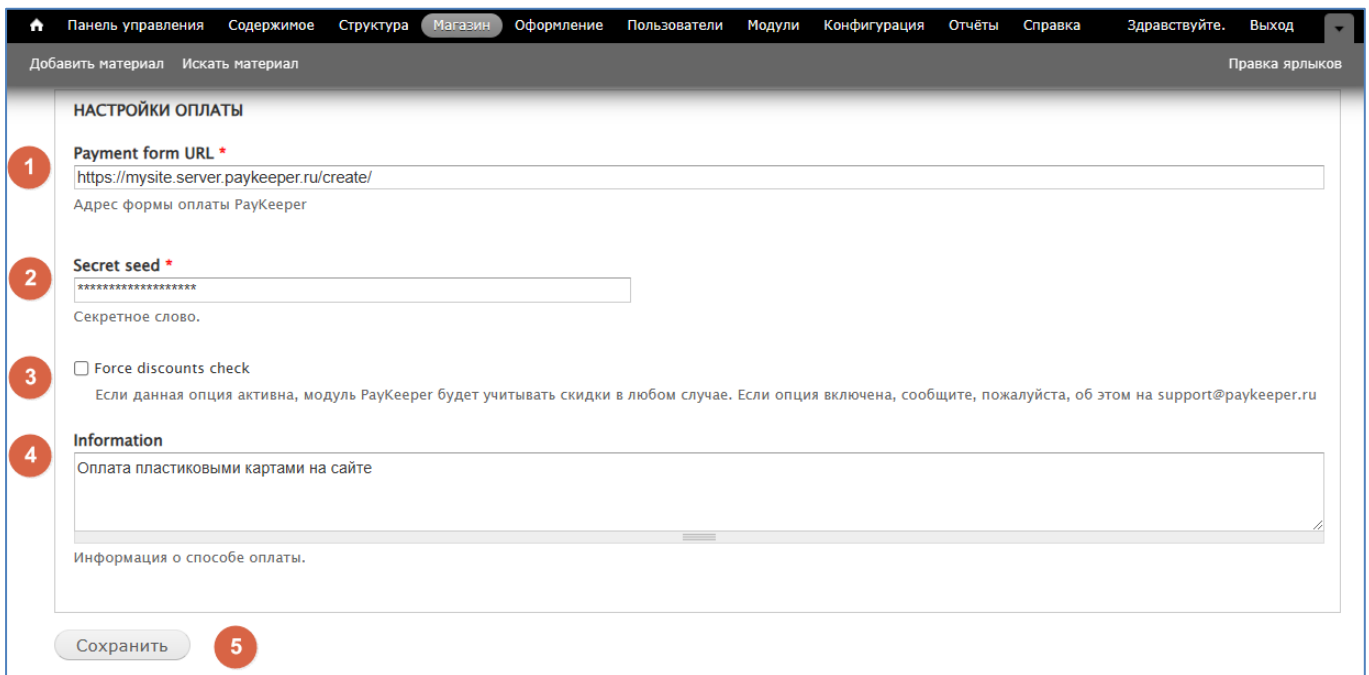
Панель управления Содержимое Структура Магазин Оформление Пользователи Модули Конфигурация Отчёты Справка Здравствуйте. Выход

Добавить материал Искать материал

Правка ярлыков

НАСТРОЙКИ ОПЛАТЫ

1

Payment form URL *

https://mysite.server.paykeeper.ru/create/

Адрес формы оплаты PayKeeper

2

Secret seed *

******************

Секретное слово.

3

Force discounts check

Если данная опция активна, модуль PayKeeper будет учитывать скидки в любом случае. Если опция включена, сообщите, пожалуйста, об этом на support@paykeeper.ru

4

Information

Оплата пластиковыми картами на сайте

Информация о способе оплаты.

Сохранить

5